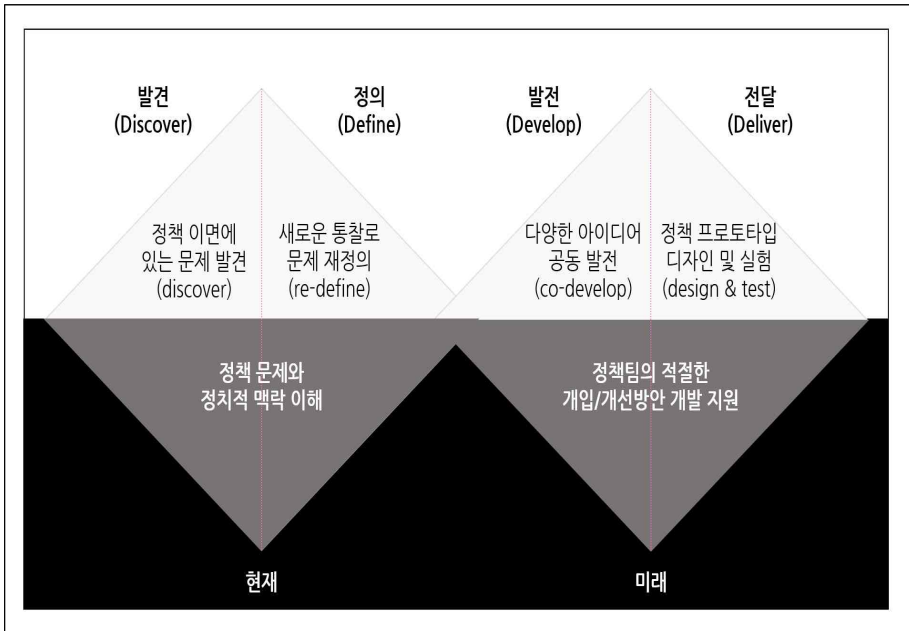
발견
(Discover)

정의
(Define)

발전
(Develop)

전달
(Deliver)

정책 이면에
있는 문제 발견
(discover)

새로운 통찰로
문제 재정의
(re-define)

다양한 아이디어
공동 발전
(co-develop)

정책 프로토타입
디자인 및 실험
(design & test)

정책 문제와
정치적 맥락 이해

정책팀의 적절한
개입/개선방안 개발 지원

현재

미래